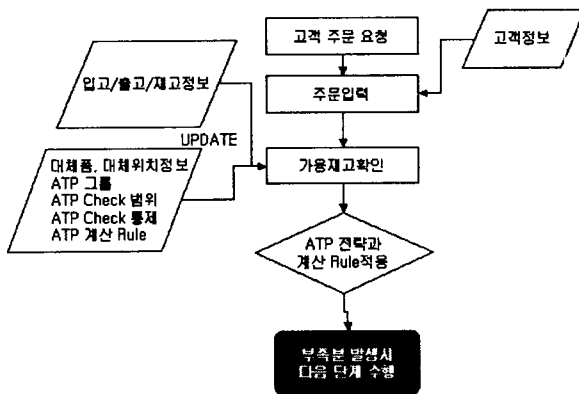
고객 주문 요청

고객정보

입고/출고/재고정보

주문입력

UPDATE

대체품, 대체위치정보
ATP 그룹
ATP Check 범위
ATP Check 통제
ATP 계산 Rule

가용재고확인

ATP 전략과
계산 Rule적용

부족분 발생시
다음 단계 수행